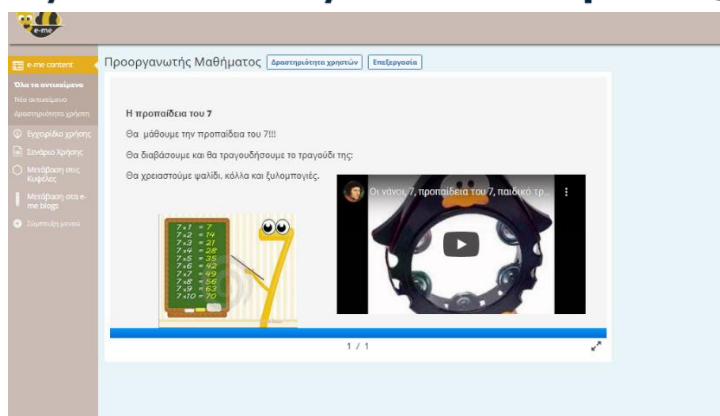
e-me

e-me content
Όλα τα αντικείμενα
Νέο αντικείμενο
Δραστηριότητα χρήστη
Εγχειρίδιο χρήσης
Σενάριο Χρήσης
Μετάβαση στις Κυψέλες
Μετάβαση στα e-me blogs
Σύμπτυξη μενού

Προοργανωτής Μαθήματος
Δραστηριότητα χρηστών
Επεξεργασία

Η προπαίδεια του 7

Θα μάθουμε την προπαίδεια του 7!!!

Θα διαβάσουμε και θα τραγουδήσουμε το τραγούδι της:

Θα χρειαστούμε ψαλίδι, κόλλα και ξυλομπογιές.

7×1 = 7
7×2 = 14
7×3 = 21
7×4 = 28
7×5 = 35
7×6 = 42
7×7 = 49
7×8 = 56
7×9 = 63
7×10 = 70

Οι νάνοι, 7, προπαίδεια του 7, παιδικό τρ...

1 / 1